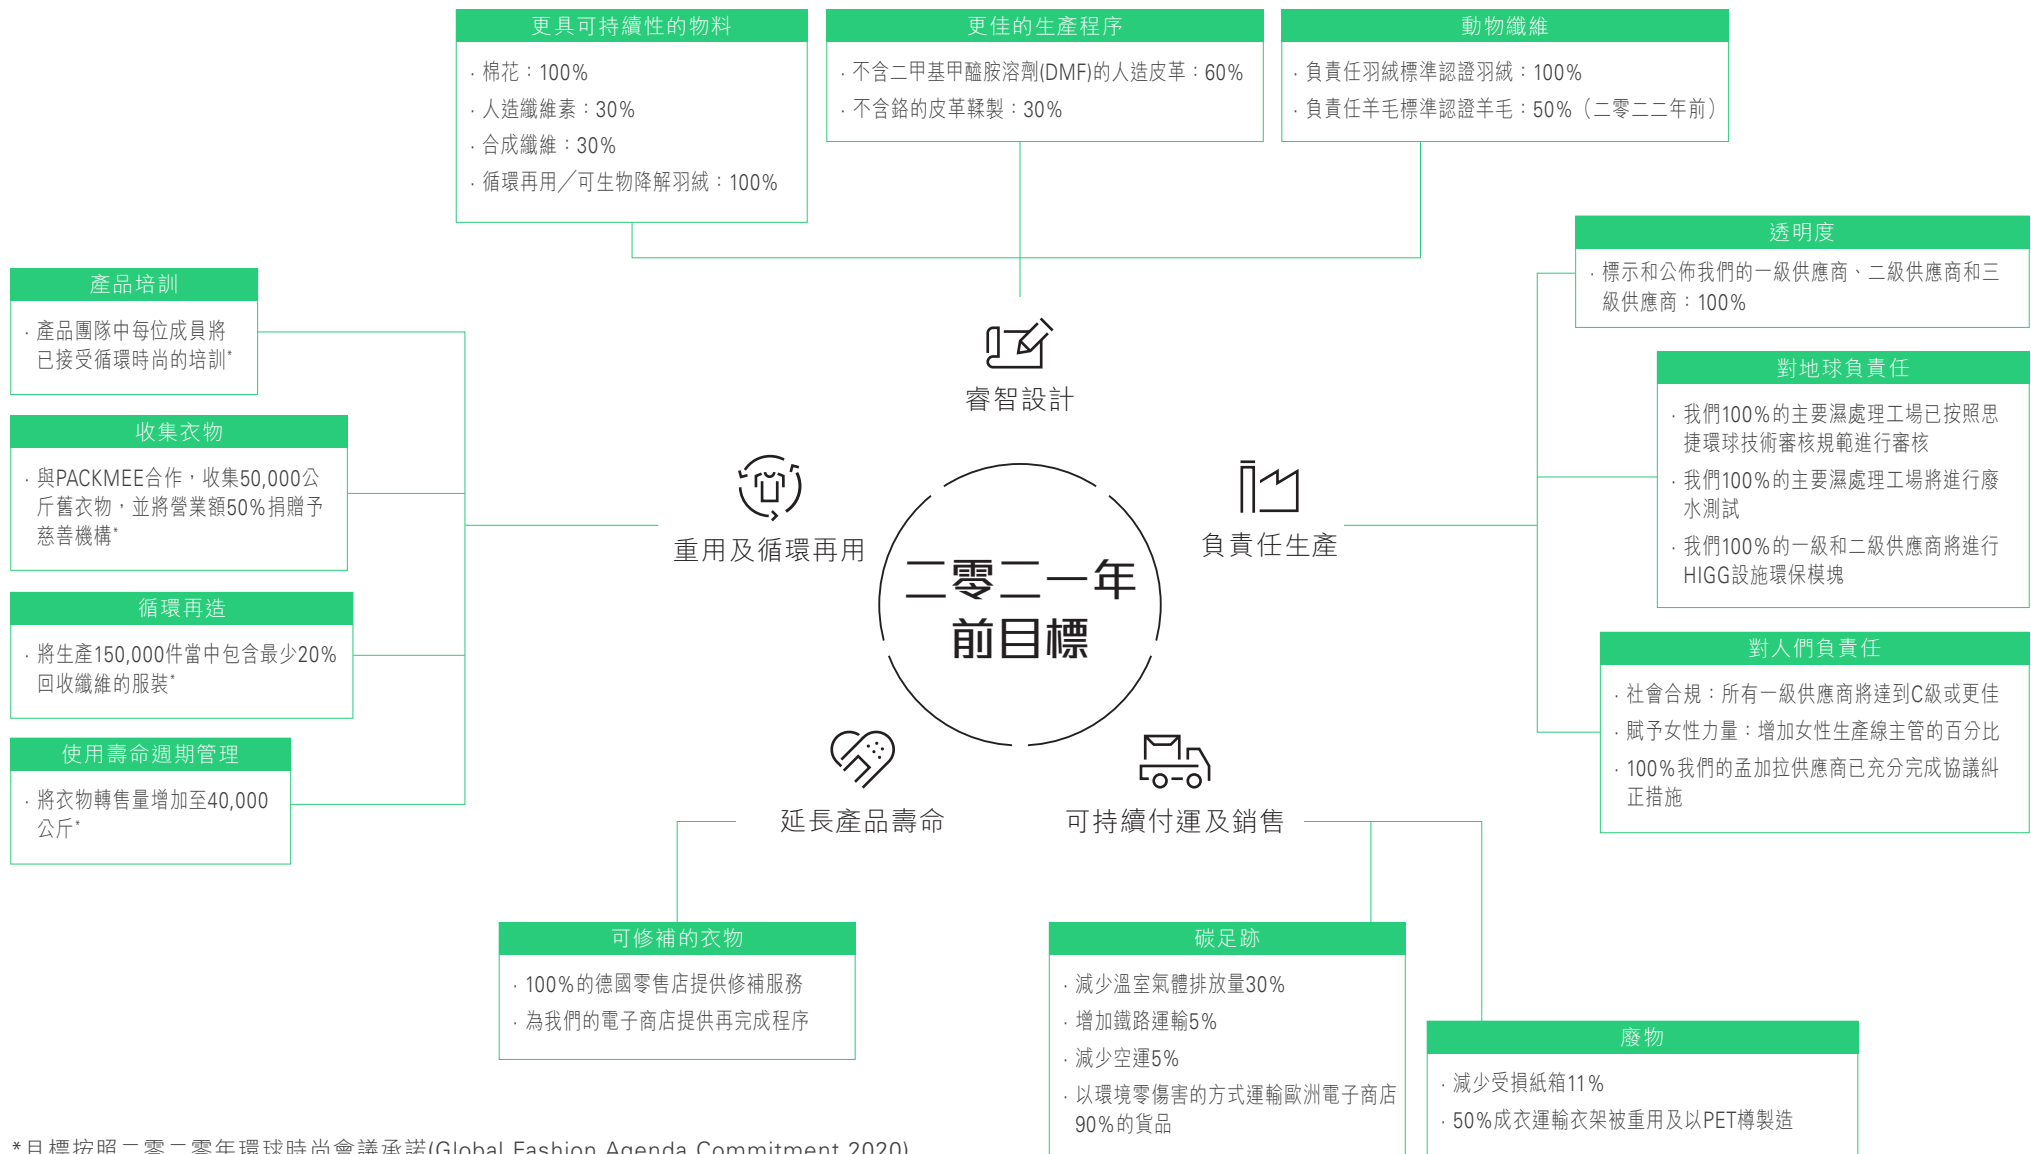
更具可持續性的物料

· 棉花：100%
· 人造纖維素：30%
· 合成纖維：30%
· 循環再用／可生物降解羽絨：100%

更佳的生產程序

· 不含二甲基甲醯胺溶劑(DMF)的人造皮革：60%
· 不含鉻的皮革鞣製：30%

動物纖維

· 負責任羽絨標準認證羽絨：100%
· 負責任羊毛標準認證羊毛：50%（二零二二年前）

透明度

· 標示和公佈我們的一級供應商、二級供應商和三級供應商：100%

產品培訓

· 產品團隊中每位成員將已接受循環時尚的培訓*

睿智設計

收集衣物

· 與PACKMEE合作，收集50,000公斤舊衣物，並將營業額50%捐贈予慈善機構*

對地球負責任

· 我們100%的主要濕處理工場已按照思捷環球技術審核規範進行審核
· 我們100%的主要濕處理工場將進行廢水測試
· 我們100%的一級和二級供應商將進行HIGG設施環保模塊

重用及循環再用

負責任生產

二零二一年
前目標

循環再造

· 將生產150,000件當中包含最少20%回收纖維的服裝*

對人們負責任

· 社會合規：所有一級供應商將達到C級或更佳
· 賦予女性生產力量：增加女性生產線主管的百分比
· 100%我們的孟加拉供應商已充分完成協議糾正措施

使用壽命週期管理

· 將衣物轉售量增加至40,000公斤*

延長產品壽命

可持續付運及銷售

可修補的衣物

· 100%的德國零售店提供修補服務
· 為我們的電子商店提供再完成程序

碳足跡

· 減少溫室氣體排放量30%
· 增加鐵路運輸5%
· 減少空運5%
· 以環境零傷害的方式運輸歐洲電子商店90%的貨品

廢物

· 減少受損紙箱11%
· 50%成衣運輸衣架被重用及以PET樽製造

* 目標按照二零二零年環球時尚會議承諾(Global Fashion Agenda Commitment 2020)